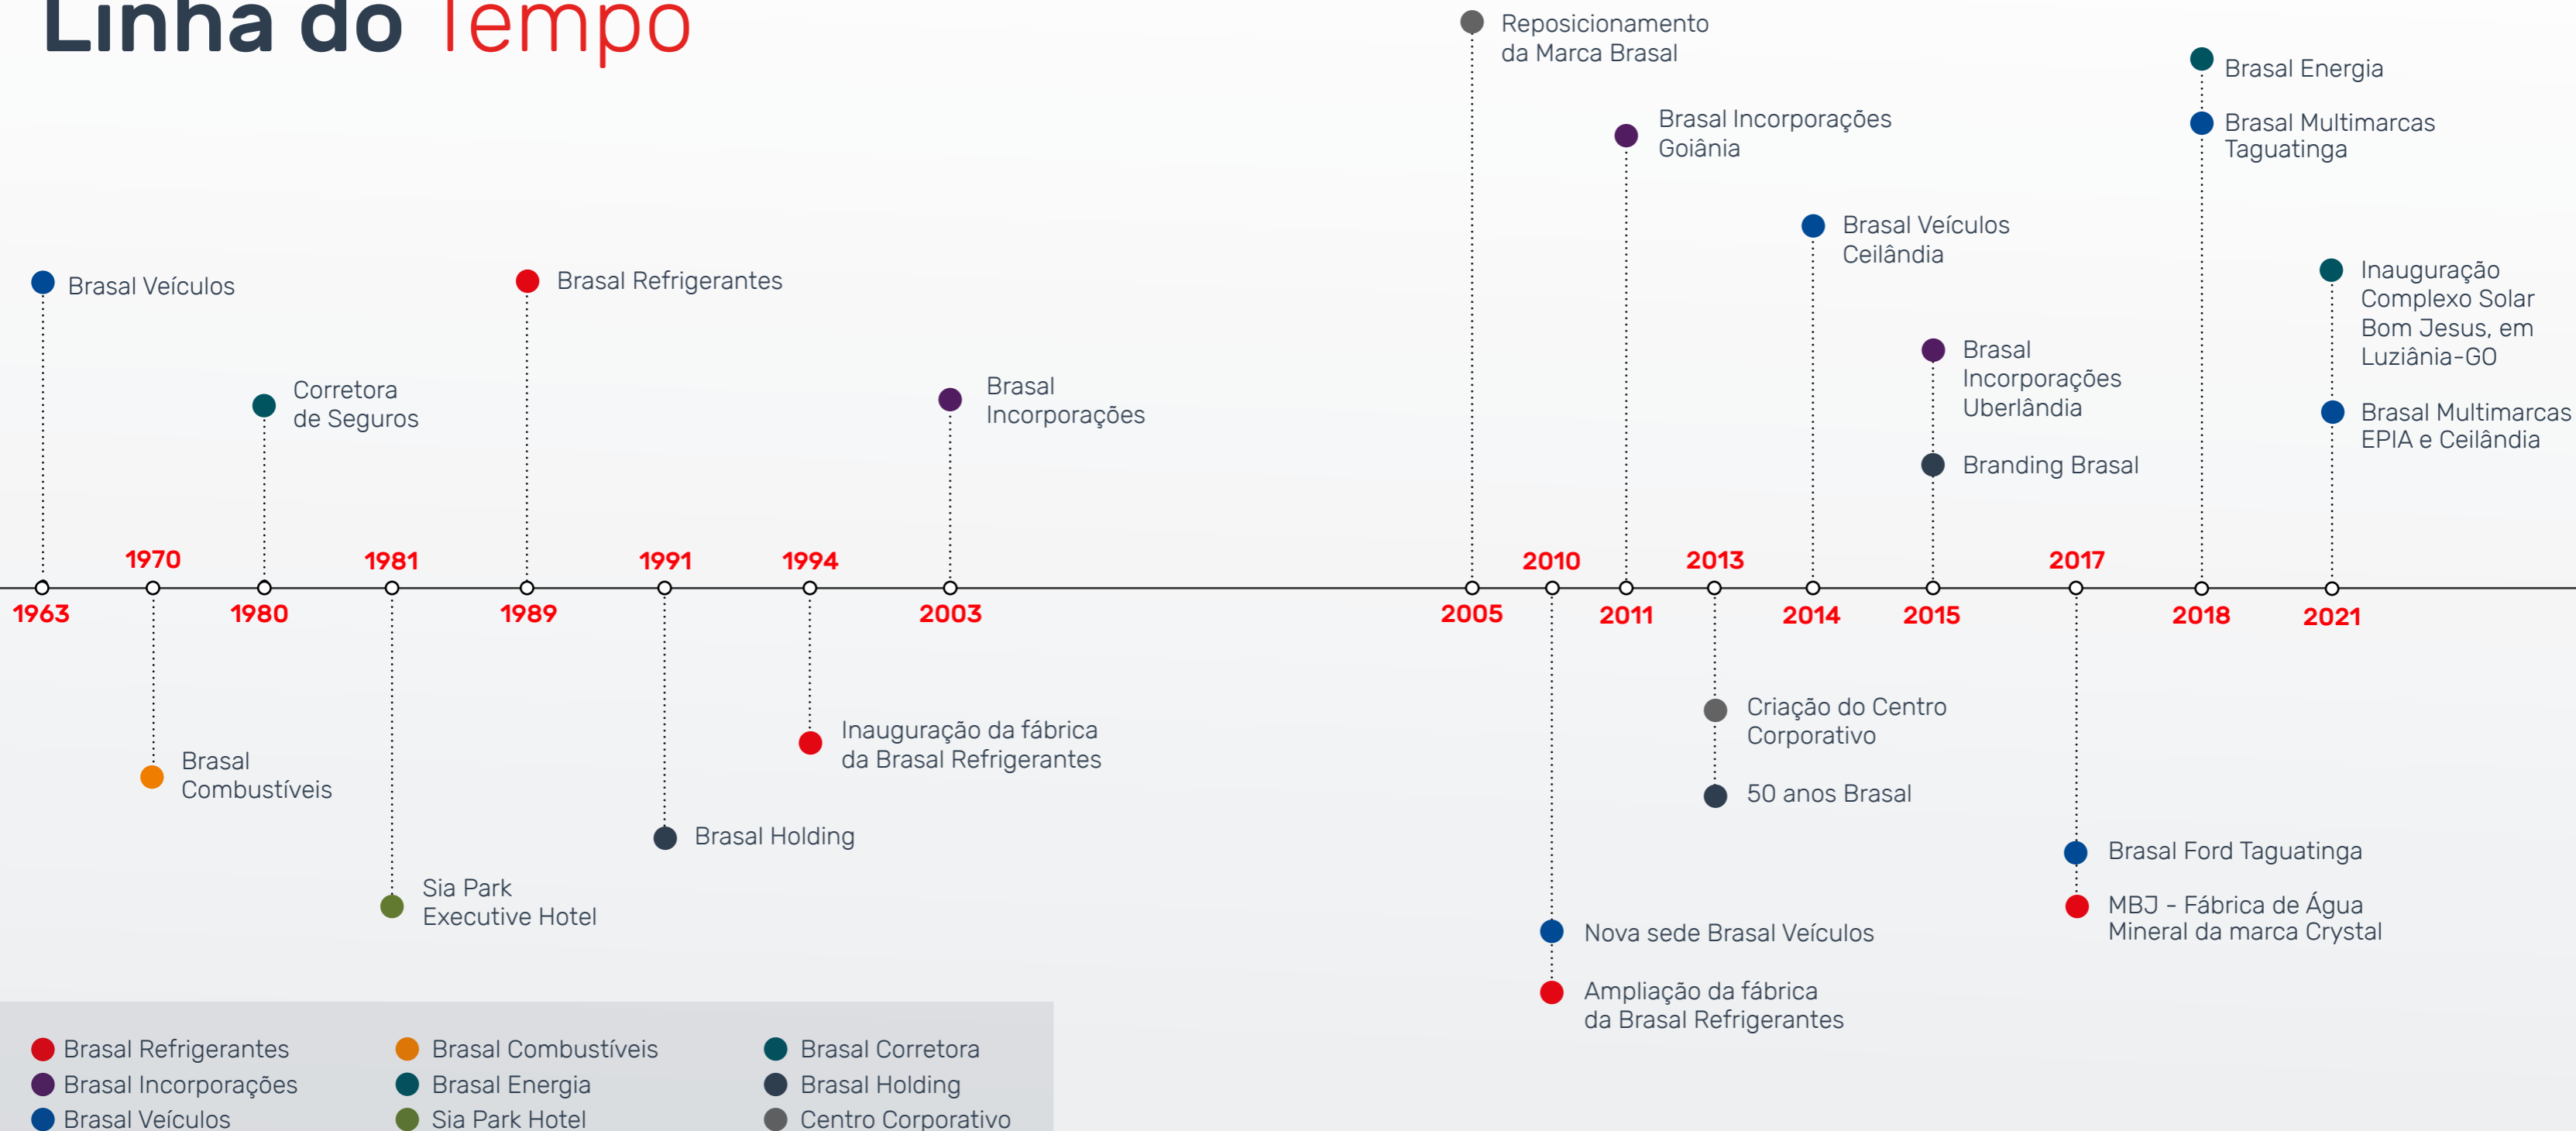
Linha do Tempo

1963
Brasal Veículos

1970
Brasal Combustíveis

1980
Corretora de Seguros

1981
Sia Park Executive Hotel

1989
Brasal Refrigerantes

1991
Brasal Holding

1994
Inauguração da fábrica da Brasal Refrigerantes

2003
Brasal Incorporações

2005
Reposicionamento da Marca Brasal

2010
Nova sede Brasal Veículos
Ampliação da fábrica da Brasal Refrigerantes

2011
Brasal Incorporações Goiânia

2013
Criação do Centro Corporativo
50 anos Brasal

2014
Brasal Veículos Ceilândia

2015
Brasal Incorporações Uberlândia
Branding Brasal

2017
Brasal Ford Taguatinga
MBJ - Fábrica de Água Mineral da marca Crystal

2018
Brasal Energia
Brasal Multimarcas Taguatinga

2021
Inauguração Complexo Solar Bom Jesus, em Luziânia-GO
Brasal Multimarcas EPIA e Ceilândia

Brasal Refrigerantes
Brasal Incorporações
Brasal Veículos
Brasal Combustíveis
Brasal Energia
Sia Park Hotel
Brasal Corretora
Brasal Holding
Centro Corporativo